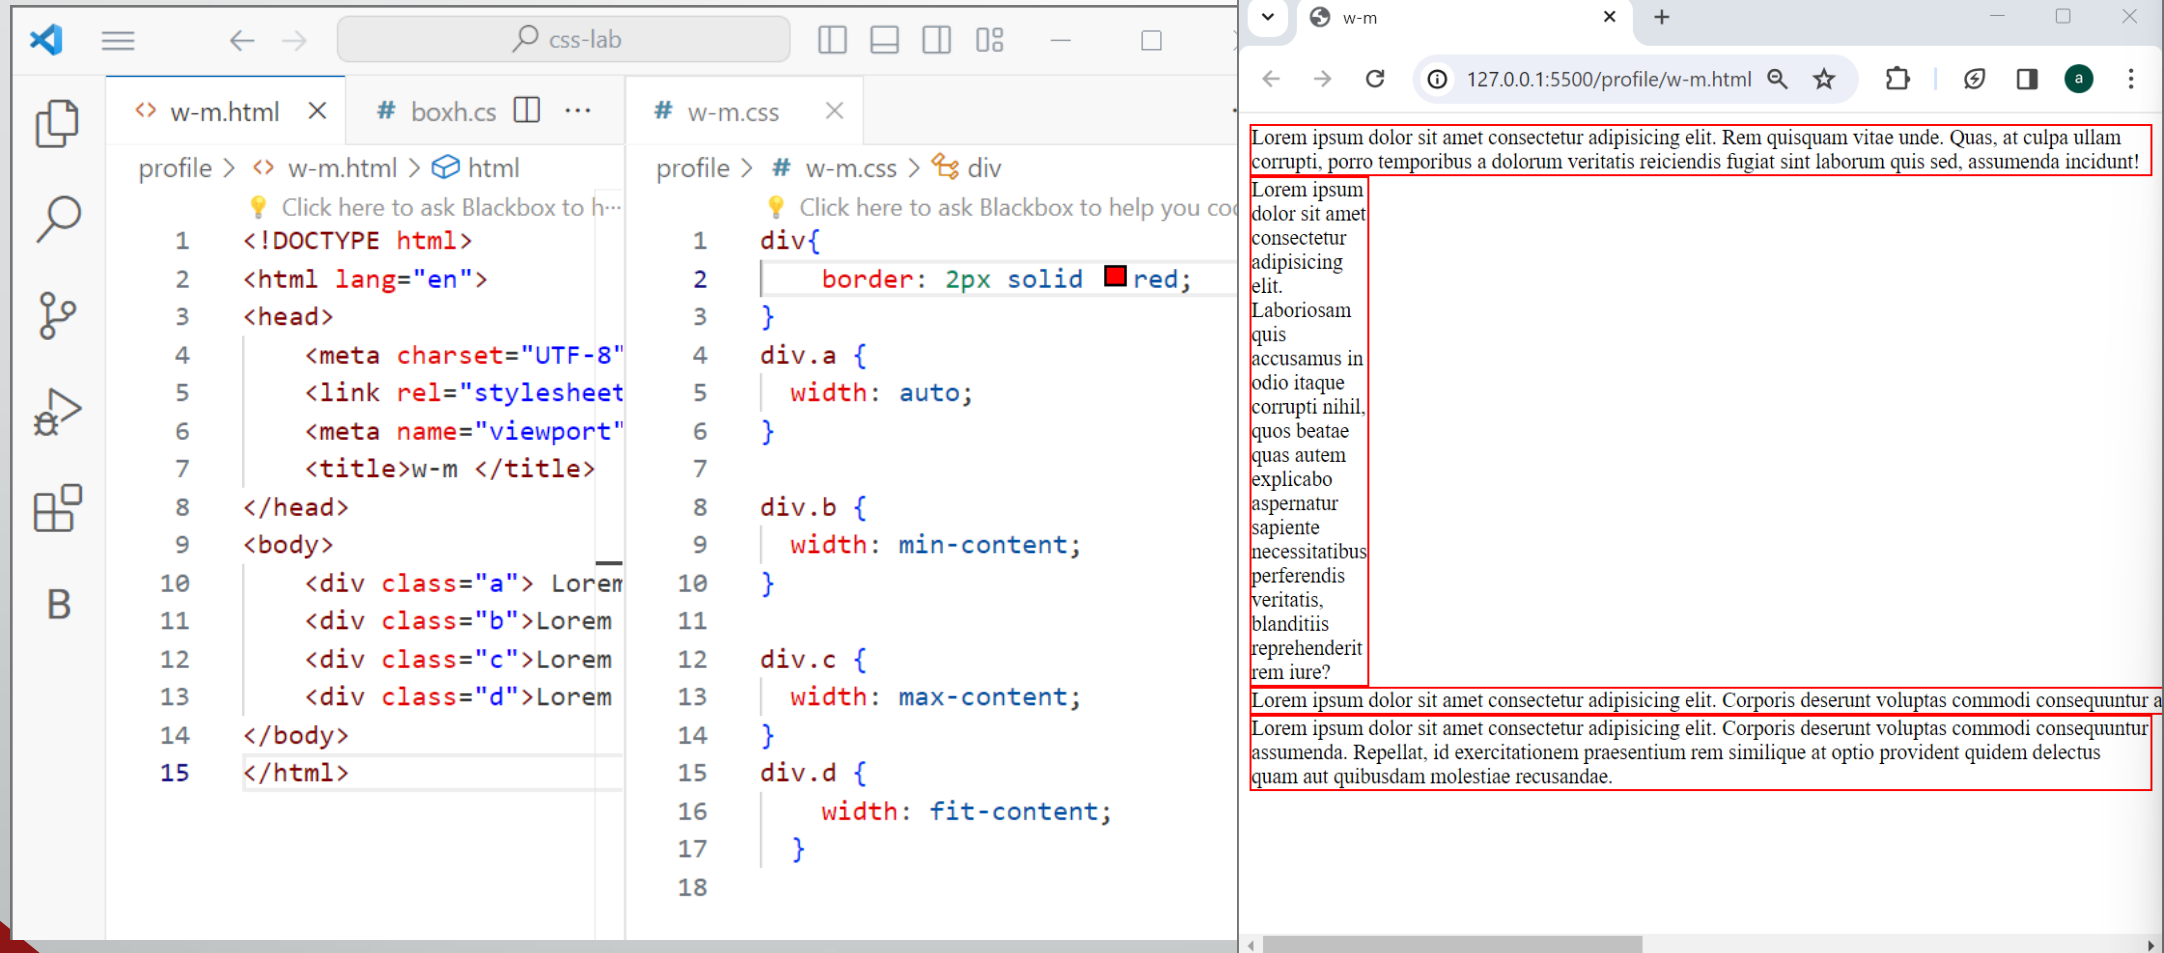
css-lab

<> w-m.html × # boxh.cs ··· # w-m.css ×

profile > <> w-m.html > html

Click here to ask Blackbox to h···

1 <!DOCTYPE html>
2 <html lang="en">
3 <head>
4 <meta charset="UTF-8"
5 <link rel="stylesheet
6 <meta name="viewport"
7 <title>w-m </title>
8 </head>
9 <body>
10 <div class="a"> Lorem
11 <div class="b">Lorem
12 <div class="c">Lorem
13 <div class="d">Lorem
14 </body>
15 </html>

profile > # w-m.css > div

Click here to ask Blackbox to help you co

1 div{
2 border: 2px solid red;
3 }
4 div.a {
5 width: auto;
6 }
7
8 div.b {
9 width: min-content;
10 }
11
12 div.c {
13 width: max-content;
14 }
15 div.d {
16 width: fit-content;
17 }
18

B

w-m × +

127.0.0.1:5500/profile/w-m.html

a

Lorem ipsum dolor sit amet consectetur adipisicing elit. Rem quisquam vitae unde. Quas, at culpa ullam corrupti, porro temporibus a dolorum veritatis reiciendis fugiat sint laborum quis sed, assumenda incidunt!

Lorem ipsum dolor sit amet consectetur adipisicing elit. Laboriosam quis accusamus in odio itaque corrupti nihil, quos beatae quas autem explicabo aspernatur sapiente necessitatibus perferendis veritatis, blanditiis reprehenderit rem iure?

Lorem ipsum dolor sit amet consectetur adipisicing elit. Corporis deserunt voluptas commodi consequuntur a

Lorem ipsum dolor sit amet consectetur adipisicing elit. Corporis deserunt voluptas commodi consequuntur assumenda. Repellat, id exercitationem praesentium rem similique at optio provident quidem delectus quam aut quibusdam molestiae recusandae.